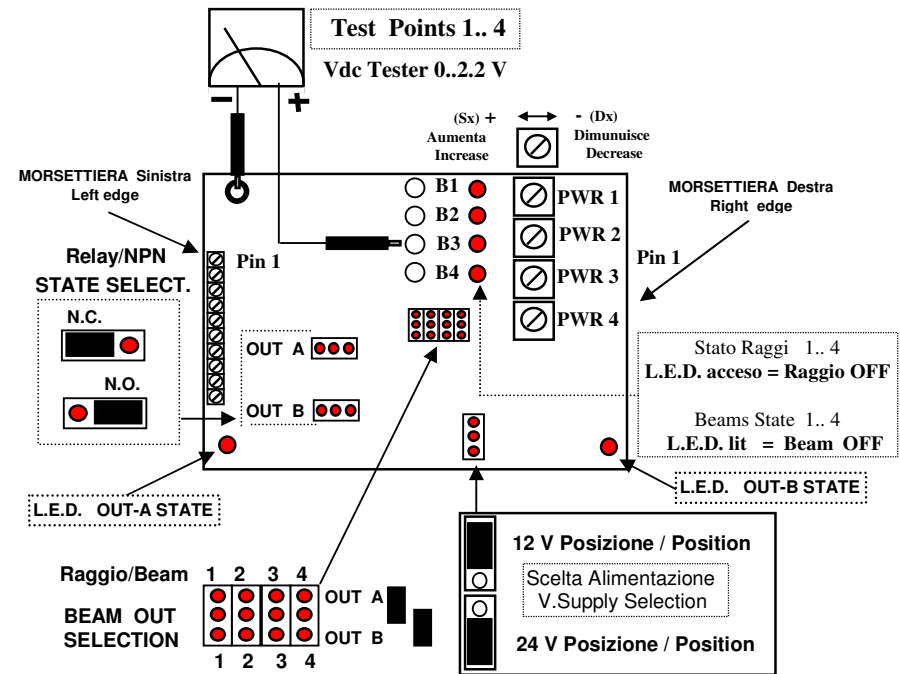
Test Points 1.. 4

Vdc Tester 0..2.2 V

- +

(Sx) + Aumenta Increase

- (Dx) Dimunuisce Decrease

MORSETTIERA Sinistra Left edge

MORSETTIERA Destra Right edge

B1

B2

B3

B4

PWR 1

PWR 2

PWR 3

PWR 4

Pin 1

Pin 1

Relay/NPN STATE SELECT.

N.C.

N.O.

OUT A

OUT B

Stato Raggi 1.. 4
L.E.D. acceso = Raggio OFF

Beams State 1.. 4
L.E.D. lit = Beam OFF

L.E.D. OUT-A STATE

L.E.D. OUT-B STATE

12 V Posizione / Position

Scelta Alimentazione V.Supply Selection

24 V Posizione / Position

Raggio/Beam 1 2 3 4

BEAM OUT SELECTION

OUT A

OUT B

1 2 3 4